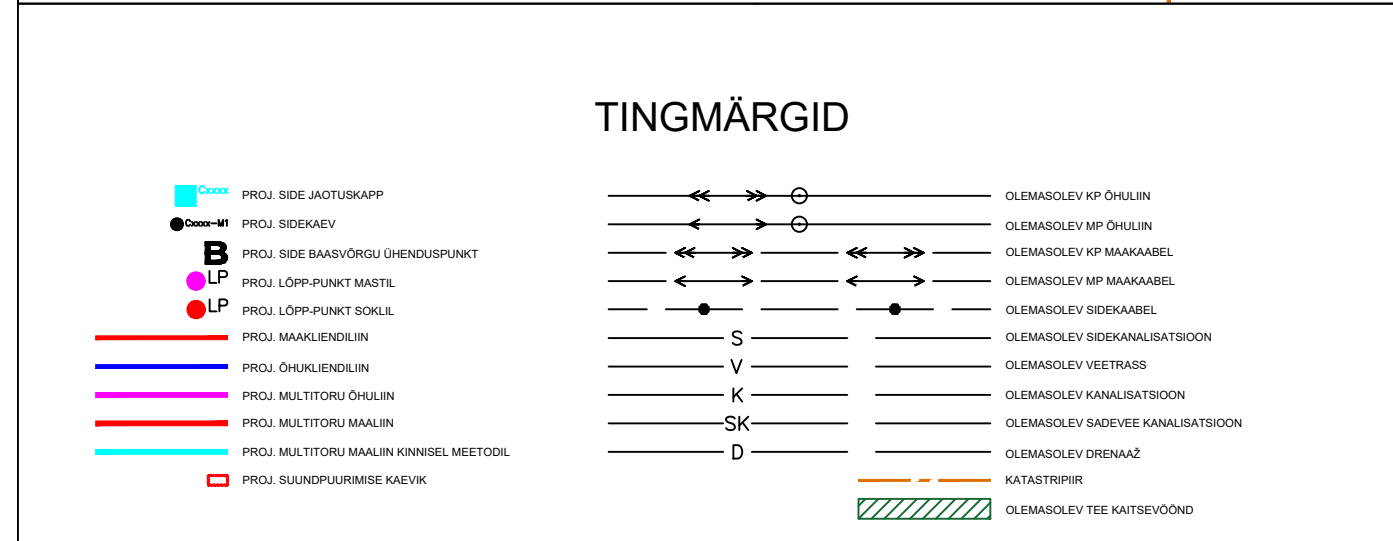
TINGMÄRGID

Cxxxx PROJ. SIDE JAOTUSKAPP
Cxxxx-M1 PROJ. SIDEKAEV
B PROJ. SIDE BAASVÕRGU ÜHENDUSPUNKT
LP PROJ. LÕPP-PUNKT MASTIL
LP PROJ. LÕPP-PUNKT SOKLIL
PROJ. MAAKLIENDILIIN
PROJ. ÕHUKLIENDILIIN
PROJ. MULTITORU ÕHULIIN
PROJ. MULTITORU MAALIIN
PROJ. MULTITORU MAALIIN KINNISEL MEETODIL
PROJ. SUUNDPUURIMISE KAEVIK

OLEMASOLEV KP ÕHULIIN
OLEMASOLEV MP ÕHULIIN
OLEMASOLEV KP MAAKAABEL
OLEMASOLEV MP MAAKAABEL
OLEMASOLEV SIDEKAABEL
S OLEMASOLEV SIDEKANALISATSIOON
V OLEMASOLEV VEETRASS
K OLEMASOLEV KANALISATSIOON
SK OLEMASOLEV SADEVEE KANALISATSIOON
D OLEMASOLEV DRENAAŽ
KATASTRIPIIR
OLEMASOLEV TEE KAITSEVÖÖND